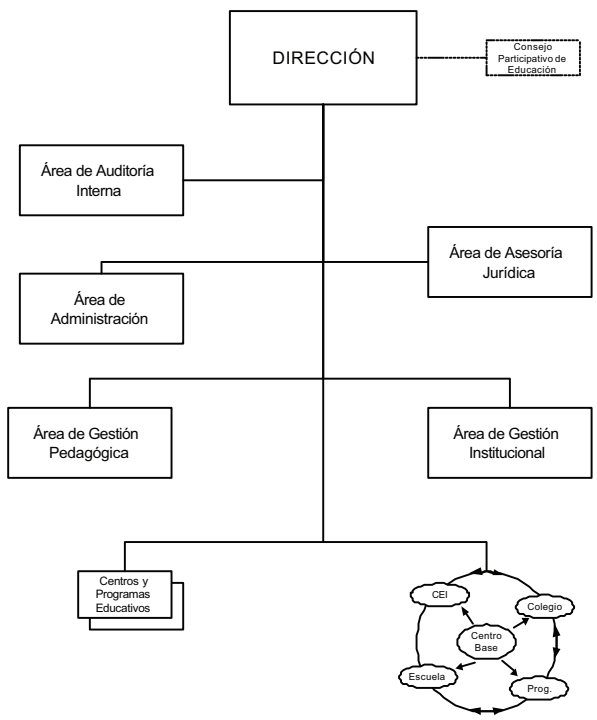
DIRECCIÓN

Consejo Participativo de Educación

Área de Auditoría Interna

Área de Asesoría Jurídica

Área de Administración

Área de Gestión Pedagógica

Área de Gestión Institucional

Centros y Programas Educativos

CEI

Colegio

Centro Base

Escuela

Prog.